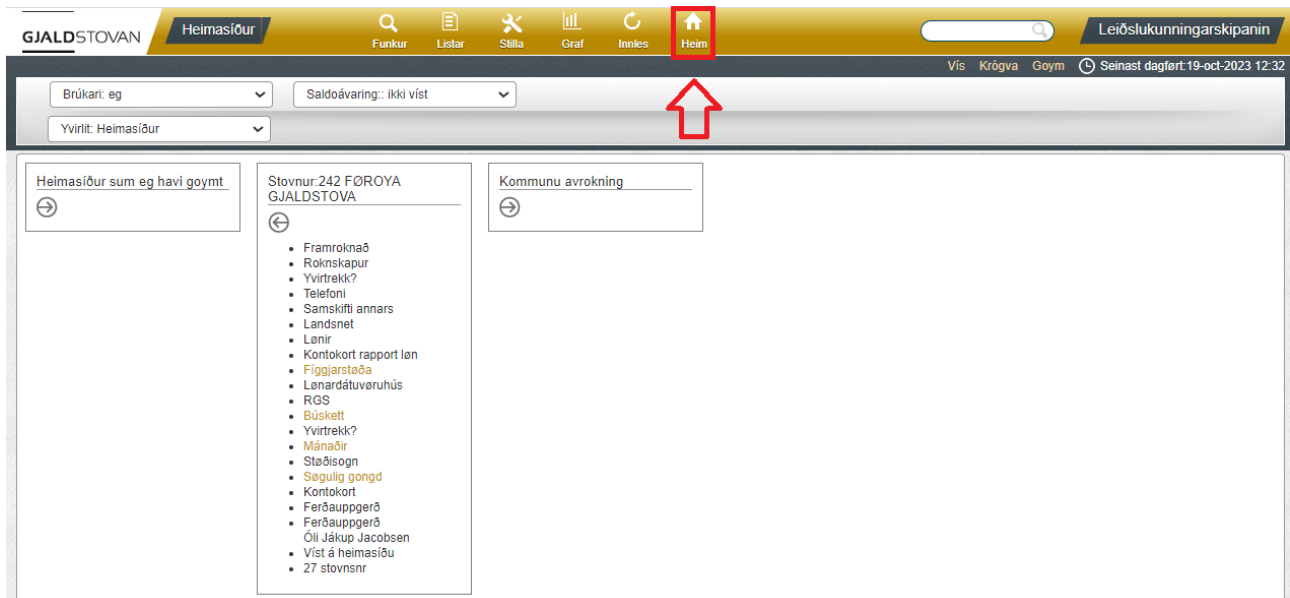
GJALDSTOVAN Heimasíður

Funkur Listar Stilla Graf Innles Heim

Leiðslukunningarskipanin

Vís Krógva Goym Seinast dagført:19-oct-2023 12:32

Brúkari: eg

Saldoávaring:: ikki víst

Yvirlit: Heimasíður

Heimasíður sum eg havi goymt

Stovnur:242 FØROYA GJALDSTOVA

- Framroknað
- Roknskapur
- Yvirtrekk?
- Telefoni
- Samskifti annars
- Landsnet
- Lønir
- Kontokort rapport løn
- Fíggjarstøða
- Lønardátuvøruhús
- RGS
- Búskett
- Yvirtrekk?
- Mánaðir
- Støðisogn
- Søgulig gongd
- Kontokort
- Ferðauppgerð
- Ferðauppgerð Óli Jákup Jacobsen
- Víst á heimasíðu
- 27 stovnsnr

Kommunu avrokning